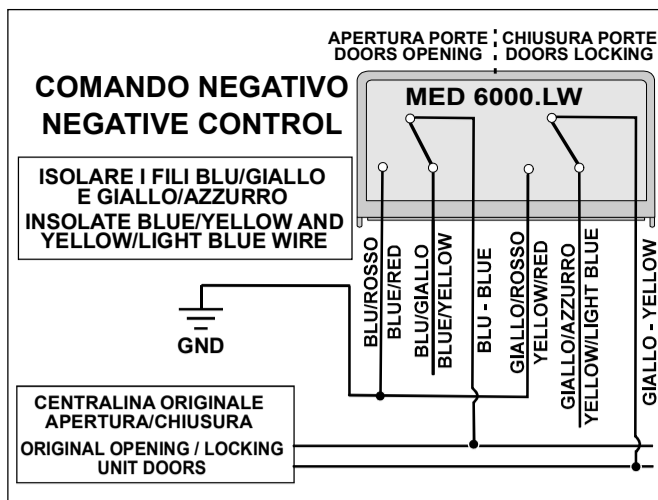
APERTURA PORTE
DOORS OPENING

CHIUSURA PORTE
DOORS LOCKING

COMANDO NEGATIVO
NEGATIVE CONTROL

MED 6000.LW

ISOLARE I FILI BLU/GIALLO E GIALLO/AZZURRO
INSOLATE BLUE/YELLOW AND YELLOW/LIGHT BLUE WIRE

BLU/ROSSO
BLUE/RED
BLU/GIALLO
BLUE/YELLOW
BLU - BLUE
GIALLO/ROSSO
YELLOW/RED
GIALLO/AZZURRO
YELLOW/LIGHT BLUE
GIALLO - YELLOW

GND

CENTRALINA ORIGINALE
APERTURA/CHIUSURA
ORIGINAL OPENING / LOCKING
UNIT DOORS